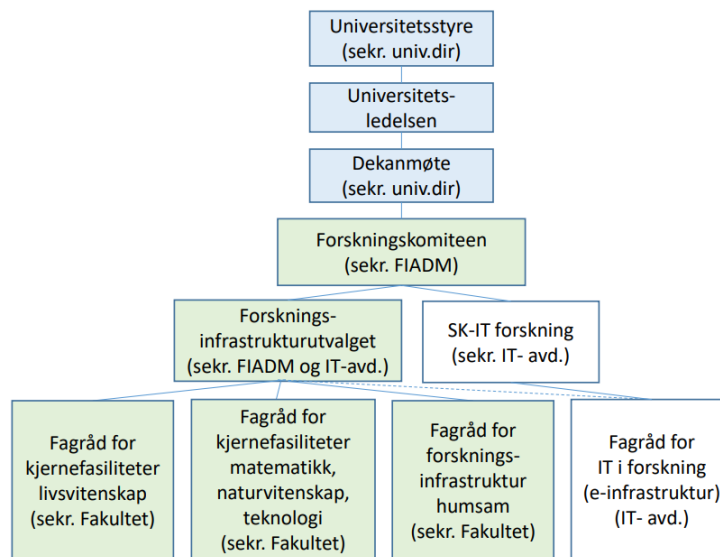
Universitetsstyre
(sekr. univ.dir)

Universitets-
ledelsen

Dekanmøte
(sekr. univ.dir)

Forskningskomiteen
(sekr. FIADM)

Forsknings-
infrastrukturutvalget
(sekr. FIADM og IT-avd.)

SK-IT forskning
(sekr. IT- avd.)

Fagråd for
kjernefasiliteter
livsvitenskap
(sekr. Fakultet)

Fagråd for
kjernefasiliteter
matematikk,
naturvitenskap,
teknologi
(sekr. Fakultet)

Fagråd for
forsknings-
infrastruktur
humsam
(sekr. Fakultet)

Fagråd for
IT i forskning
(e-infrastruktur)
(IT- avd.)